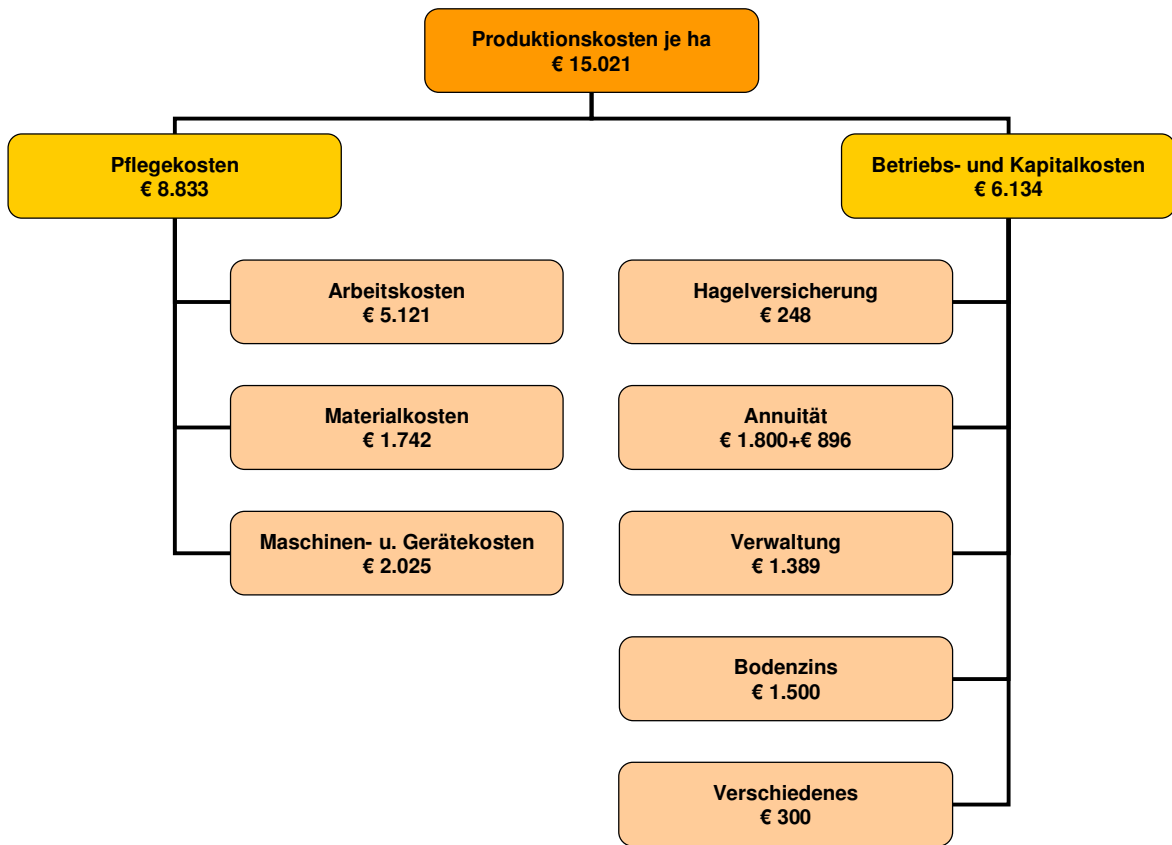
Produktionskosten je ha
€ 15.021

Pflegekosten
€ 8.833

Arbeitskosten
€ 5.121

Materialkosten
€ 1.742

Maschinen- u. Gerätekosten
€ 2.025

Betriebs- und Kapitalkosten
€ 6.134

Hagelversicherung
€ 248

Annuität
€ 1.800+€ 896

Verwaltung
€ 1.389

Bodenzins
€ 1.500

Verschiedenes
€ 300